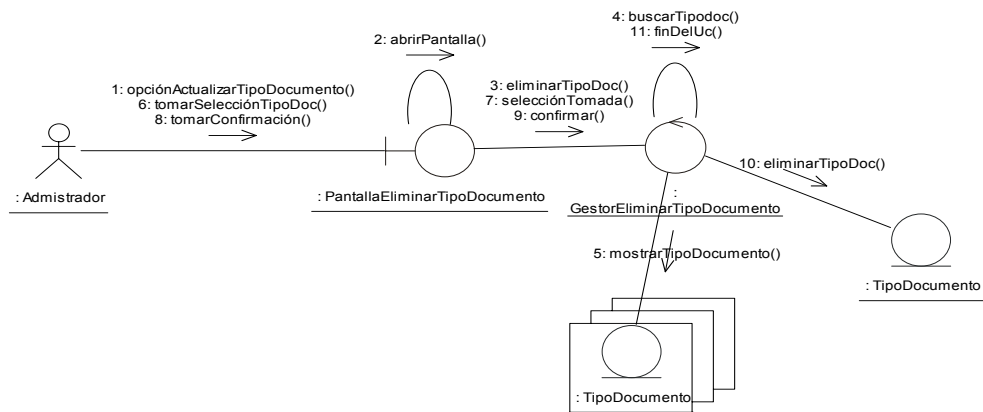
2: abrirPantalla()

4: buscarTipodoc()
11: finDelUc()

1: opciónActualizarTipoDocumento()
6: tomarSelecciónTipoDoc()
8: tomarConfirmación()

3: eliminarTipoDoc()
7: selecciónTomada()
9: confirmar()

10: eliminarTipoDoc()

: Admistrador

: PantallaEliminarTipoDocumento

:
GestorEliminarTipoDocumento

5: mostrarTipoDocumento()

: TipoDocumento

: TipoDocumento